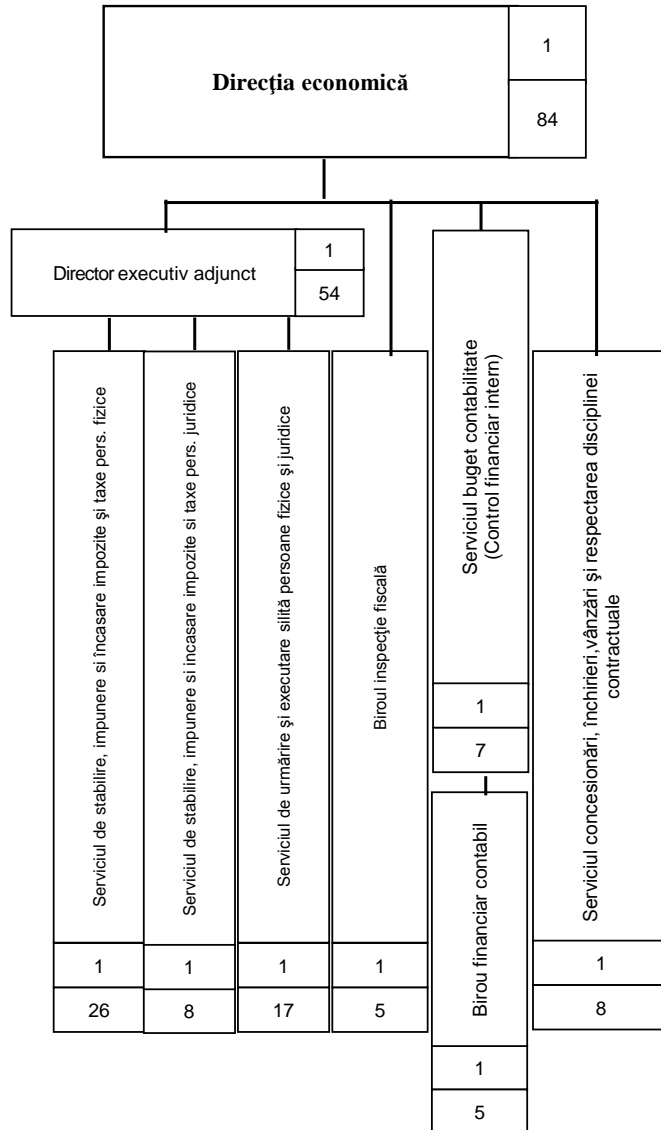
Direcţia economică
1
84

Director executiv adjunct
1
54

Serviciul de stabilire, impunere si încasare impozite şi taxe pers. fizice
1
26

Serviciul de stabilire, impunere si incasare impozite si taxe pers. juridice
1
8

Serviciul de urmărire şi executare silită persoane fizice şi juridice
1
17

Biroul inspecţie fiscală
1
5

Serviciul buget contabilitate (Control financiar intern)
1
7

Birou financiar contabil
1
5

Serviciul concesionări, închirieri,vânzări şi respectarea disciplinei contractuale
1
8